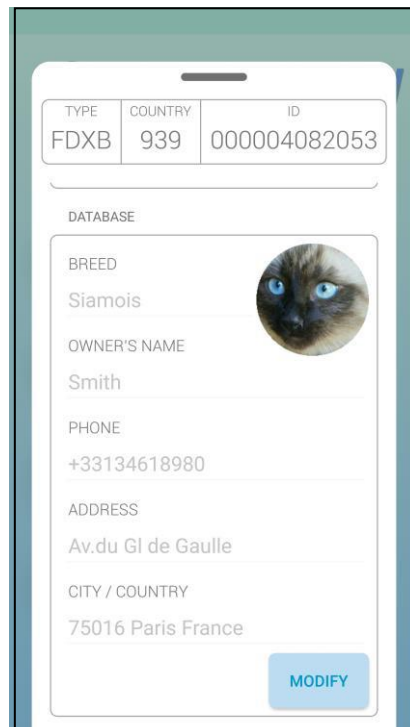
| TYPE | COUNTRY | ID |
|---|---|---|
| FDXB | 939 | 000004082053 |

DATABASE

BREED
Siamois

OWNER'S NAME
Smith

PHONE
+33134618980

ADDRESS
Av.du Gl de Gaulle

CITY / COUNTRY
75016 Paris France

MODIFY